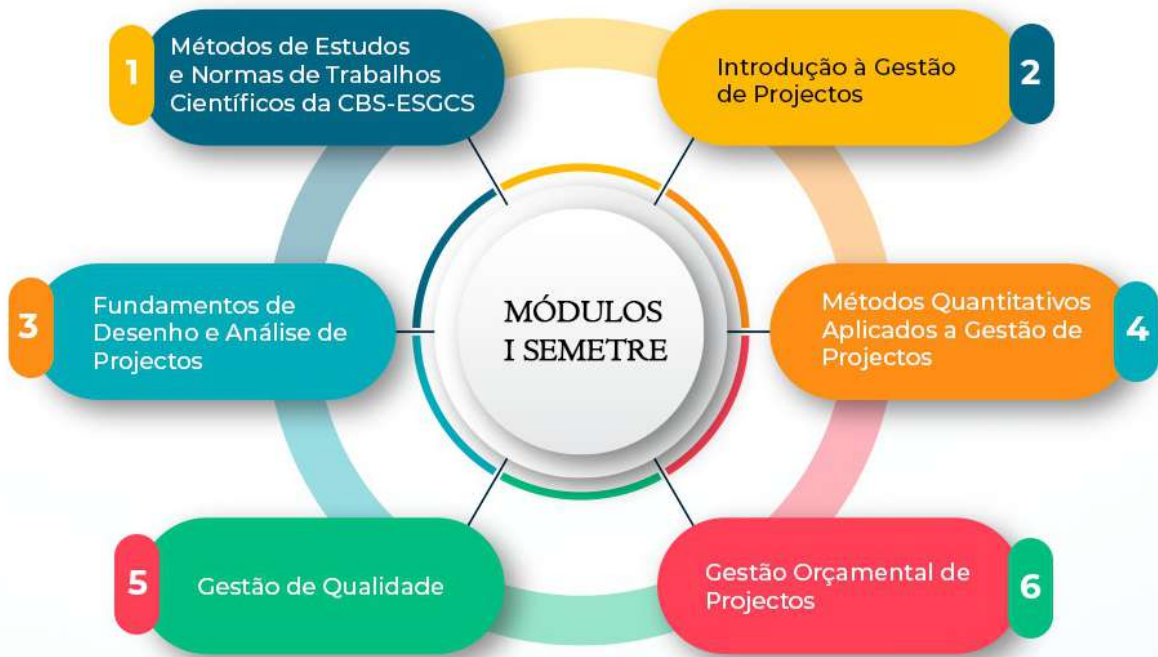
1
Métodos de Estudos e Normas de Trabalhos Científicos da CBS-ESGCS

Introdução à Gestão de Projectos
2

MÓDULOS
I SEMETRE

3
Fundamentos de Desenho e Análise de Projectos

Métodos Quantitativos Aplicados a Gestão de Projectos
4

5
Gestão de Qualidade

Gestão Orçamental de Projectos
6